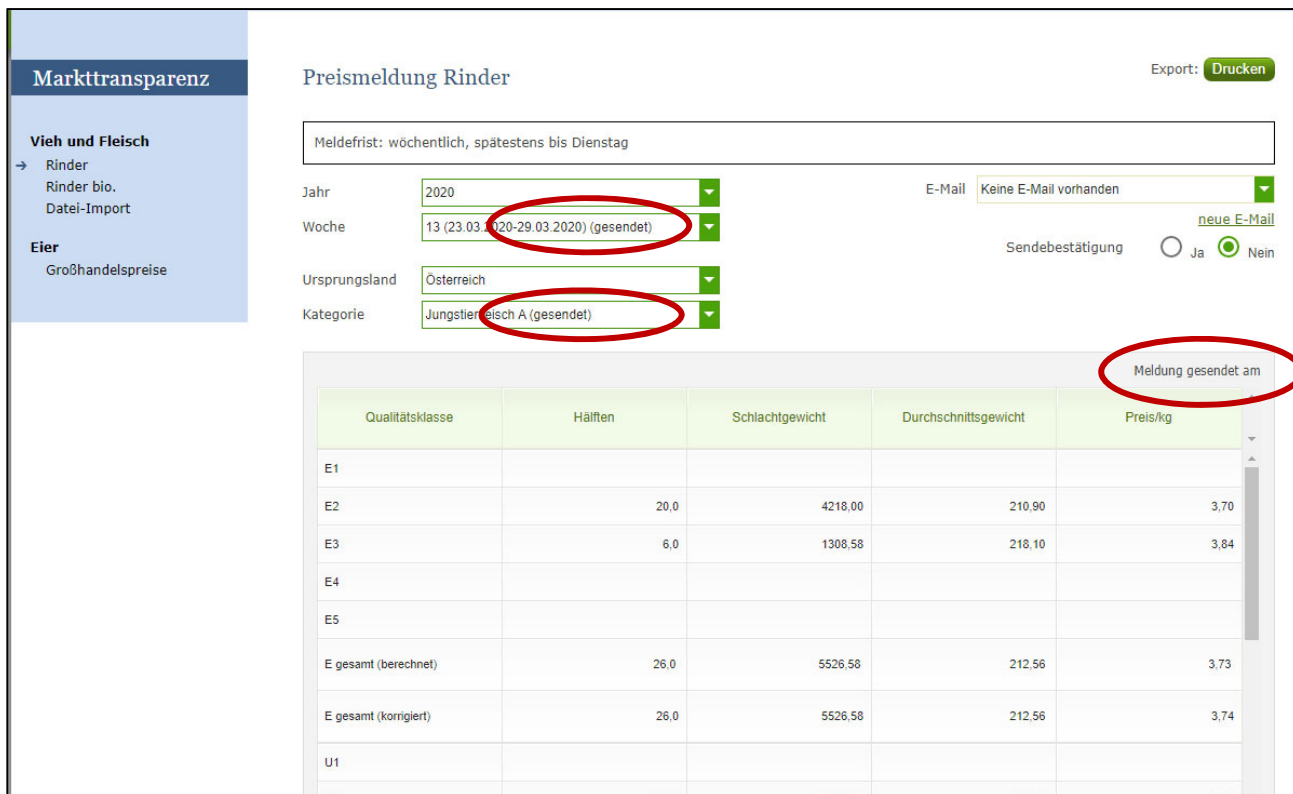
Markttransparenz

Vieh und Fleisch
Rinder
Rinder bio.
Datei-Import

Eier
Großhandelspreise

Preismeldung Rinder

Export: Drucken

Meldefrist: wöchentlich, spätestens bis Dienstag

Jahr 2020
Woche 13 (23.03.2020-29.03.2020) (gesendet)

Ursprungsland Österreich
Kategorie Jungstierfleisch A (gesendet)

E-Mail Keine E-Mail vorhanden
neue E-Mail
Sendebestätigung Ja Nein

Meldung gesendet am

| Qualitätsklasse | Hälften | Schlachtgewicht | Durchschnittsgewicht | Preis/kg |
|---|---|---|---|---|
| E1 | | | | |
| E2 | 20,0 | 4218,00 | 210,90 | 3,70 |
| E3 | 6,0 | 1308,58 | 218,10 | 3,84 |
| E4 | | | | |
| E5 | | | | |
| E gesamt (berechnet) | 26,0 | 5526,58 | 212,56 | 3,73 |
| E gesamt (korrigiert) | 26,0 | 5526,58 | 212,56 | 3,74 |
| U1 | | | | |